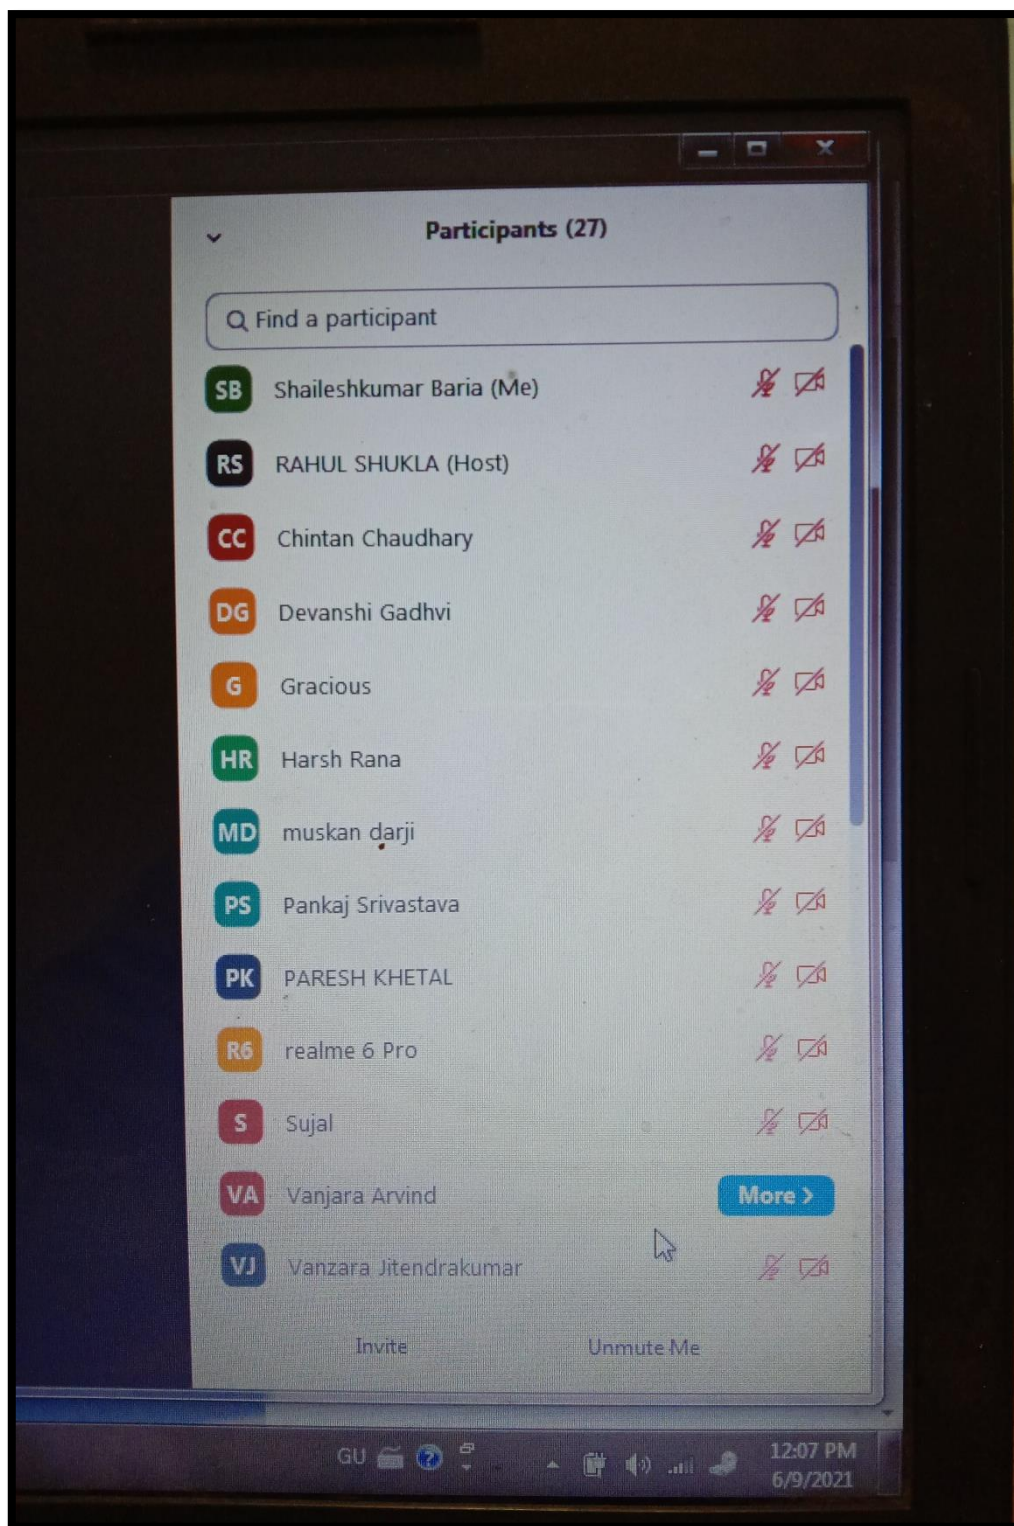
Participants (27)

Find a participant

SB Shaileshkumar Baria (Me)

RS RAHUL SHUKLA (Host)

CC Chintan Chaudhary

DG Devanshi Gadhvi

G Gracious

HR Harsh Rana

MD muskan darji

PS Pankaj Srivastava

PK PARESH KHETAL

R6 realme 6 Pro

S Sujal

VA Vanjara Arvind More >

VJ Vanzara Jitendrakumar

Invite Unmute Me

GU

12:07 PM
6/9/2021